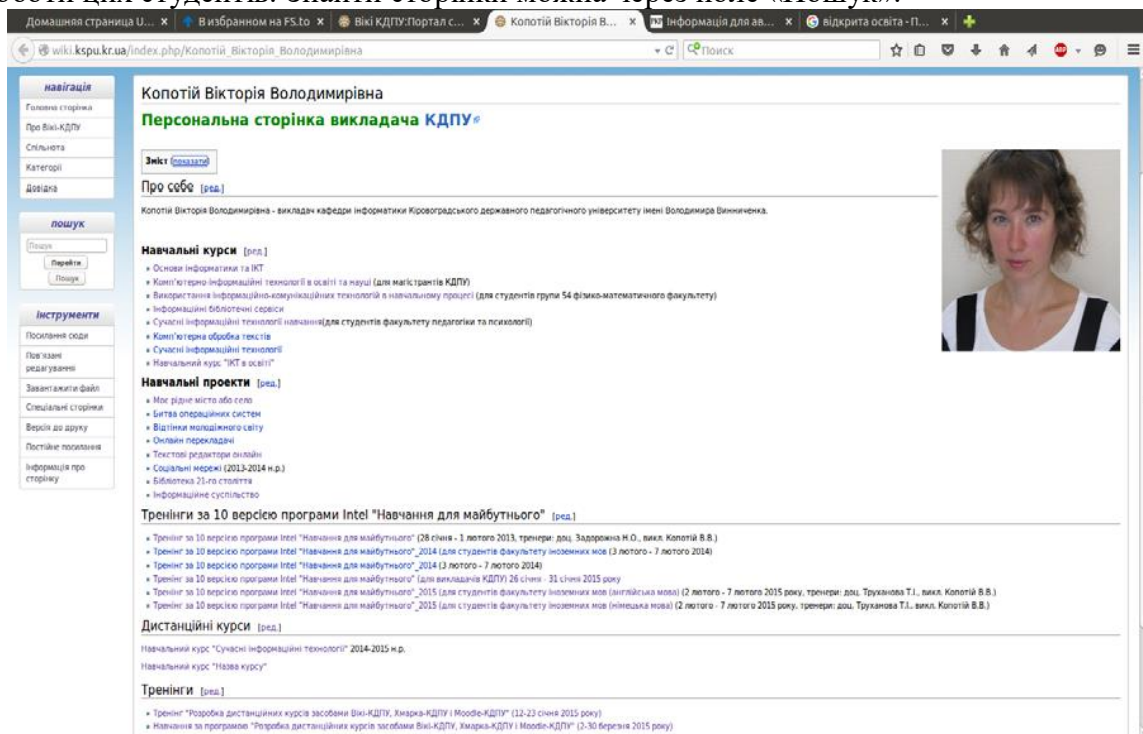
Домашняя страница U... | В избранном на FS.to | Вікі КДПУ:Портал с... | Копотій Вікторія В... | Інформація для ав... | відкрита освіта - П...

wiki.kspu.kr.ua/index.php/Копотій_Вікторія_Володимирівна

Поиск

навігація
Головна сторінка
Про Вікі-КДПУ
Спільнота
Категорії
Довідка

пошук
Пошук
Перейти
Пошук

інструменти
Посилання сюди
Пов'язані редагування
Завантажити файл
Спеціальні сторінки
Версія до друку
Постійне посилання
Інформація про сторінку

Копотій Вікторія Володимирівна

Персональна сторінка викладача КДПУ

Зміст [показати]

Про себе [ред.]

Копотій Вікторія Володимирівна - викладач кафедри інформатики Кіровоградського державного педагогічного університету імені Володимира Винниченка.

Навчальні курси [ред.]

- Основи інформатики та ІКТ
- Комп'ютерно-інформаційні технології в освіті та науці (для магістрантів КДПУ)
- Використання інформаційно-комунікаційних технологій в навчальному процесі (для студентів групи 54 фізико-математичного факультету)
- Інформаційні бібліотечні сервіси
- Сучасні інформаційні технології навчання(для студентів факультету педагогіки та психології)
- Комп'ютерна обробка текстів
- Сучасні інформаційні технології
- Навчальний курс "ІКТ в освіті"

Навчальні проекти [ред.]

- Моє рідне місто або село
- Битва операційних систем
- Відтінки молодіжного світу
- Онлайн перекладачі
- Текстові редактори онлайн
- Соціальні мережі (2013-2014 н.р.)
- Бібліотека 21-го століття
- Інформаційне суспільство

Тренінги за 10 версією програми Intel "Навчання для майбутнього" [ред.]

- Тренінг за 10 версією програми Intel "Навчання для майбутнього" (28 січня - 1 лютого 2013, тренери: доц. Задорожна Н.О., викл. Копотій В.В.)
- Тренінг за 10 версією програми Intel "Навчання для майбутнього"_2014 (для студентів факультету іноземних мов (3 лютого - 7 лютого 2014)
- Тренінг за 10 версією програми Intel "Навчання для майбутнього"_2014 (3 лютого - 7 лютого 2014)
- Тренінг за 10 версією програми Intel "Навчання для майбутнього" (для викладачів КДПУ) 26 січня - 31 січня 2015 року
- Тренінг за 10 версією програми Intel "Навчання для майбутнього"_2015 (для студентів факультету іноземних мов (англійська мова) (2 лютого - 7 лютого 2015 року, тренери: доц. Труханова Т.І., викл. Копотій В.В.)
- Тренінг за 10 версією програми Intel "Навчання для майбутнього"_2015 (для студентів факультету іноземних мов (німецька мова) (2 лютого - 7 лютого 2015 року, тренери: доц. Труханова Т.І., викл. Копотій В.В.)

Дистанційні курси [ред.]

Навчальний курс "Сучасні інформаційні технології" 2014-2015 н.р.
Навчальний курс "Назва курсу"

Тренінги [ред.]

- Тренінг "Розробка дистанційних курсів засобами Вікі-КДПУ, Хмарка-КДПУ і Moodle-КДПУ" (12-23 січня 2015 року)
- Навчання за програмою "Розробка дистанційних курсів засобами Вікі-КДПУ, Хмарка-КДПУ і Moodle-КДПУ" (2-30 березня 2015 року)